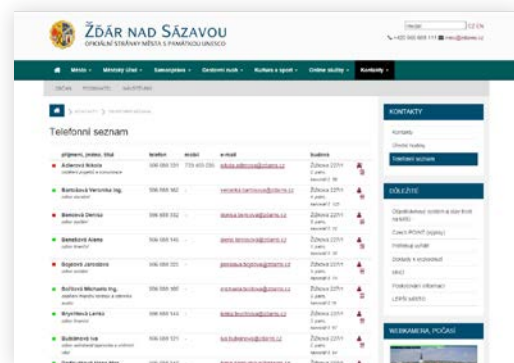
ŽĎÁR NAD SÁZAVOU
OFICIÁLNÍ STRÁNKY MĚSTA S PAMÁTKOU UNESCO

Hledat

CZ EN

+420 566 688 111 info@zdarns.cz

Město · Městský úřad · Samospráva · Ceníové rozvoj · Kultura a sport · Online služby · Kontakty

OBČAN PODNIKATEL NÁVŠTĚVNÍK

KONTAKTY · TELEFONNÍ SEZNAM

Telefonní seznam

| příjmení, jméno, titul | telefon | mobil | e-mail | budova |
|---|---|---|---|---|
| Adamová Nikola | 566 688 331 | 775 403 250 | nikola.adamova@zdarns.cz | Žižkova 227/1 |
| Bartošová Veronika Ing. | 566 688 162 | | veronika.bartosova@zdarns.cz | Žižkova 227/1 |
| Benková Denisa | 566 688 332 | | denisa.benkova@zdarns.cz | Žižkova 227/1 |
| Benešová Alena | 566 688 145 | | alena.benesova@zdarns.cz | Žižkova 227/1 |
| Bojanová Jaroslava | 566 688 321 | | jaroslava.bojanova@zdarns.cz | Žižkova 227/1 |
| Bořilová Michaela Ing. | 566 688 300 | | michaela.borilova@zdarns.cz | Žižkova 227/1 |
| Brychtová Lenka | 566 688 143 | | lenka.brychtova@zdarns.cz | Žižkova 227/1 |
| Bubáková Iva | 566 688 171 | | iva.bubakova@zdarns.cz | Žižkova 227/1 |

KONTAKTY
Kontakty
Ohlásit hodiny
Telefonní seznam

DŮLEŽITÉ
Objednávkový systém a stav front úřadu
Czech POINT (úpravy)
Hlášení sdělení
Doklady k dostavění
MHD
Poskytnutí informací
LEPŠÍ MĚSTO

WEBKAMERA, POČASÍ